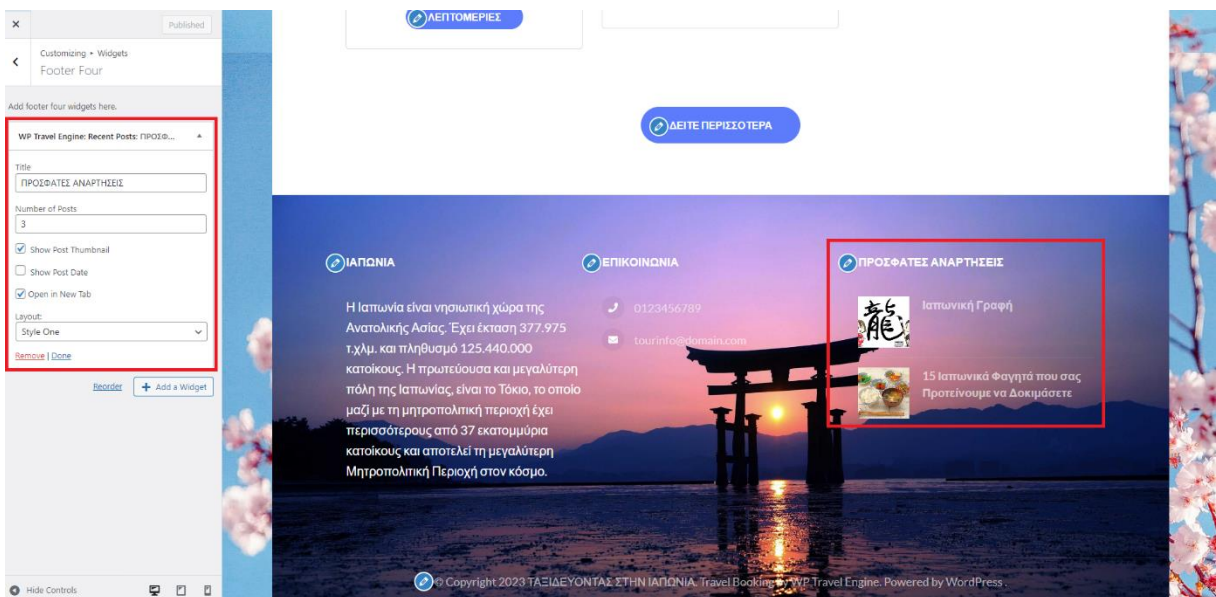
×

Published

Customizing ▸ Widgets
Footer Four

Add footer four widgets here.

WP Travel Engine: Recent Posts: ΠΡΟΣΦ...

Title
ΠΡΟΣΦΑΤΕΣ ΑΝΑΡΤΗΣΕΙΣ

Number of Posts
3

Show Post Thumbnail

Show Post Date

Open in New Tab

Layout:
Style One

Remove | Done

Reorder

+ Add a Widget

Hide Controls

ΛΕΠΤΟΜΕΡΙΕΣ

ΔΕΙΤΕ ΠΕΡΙΣΣΟΤΕΡΑ

ΙΑΠΩΝΙΑ

Η Ιαπωνία είναι νησιωτική χώρα της Ανατολικής Ασίας. Έχει έκταση 377.975 τ.χλμ. και πληθυσμό 125.440.000 κατοίκους. Η πρωτεύουσα και μεγαλύτερη πόλη της Ιαπωνίας, είναι το Τόκιο, το οποίο μαζί με τη μητροπολιτική περιοχή έχει περισσότερους από 37 εκατομμύρια κατοίκους και αποτελεί τη μεγαλύτερη Μητροπολιτική Περιοχή στον κόσμο.

ΕΠΙΚΟΙΝΩΝΙΑ

0123456789

tourinfo@domain.com

ΠΡΟΣΦΑΤΕΣ ΑΝΑΡΤΗΣΕΙΣ

Ιαπωνική Γραφή

15 Ιαπωνικά Φαγητά που σας Προτείνουμε να Δοκιμάσετε

© Copyright 2023 ΤΑΞΙΔΕΥΟΝΤΑΣ ΣΤΗΝ ΙΑΠΩΝΙΑ. Travel Booking by WP Travel Engine. Powered by WordPress.